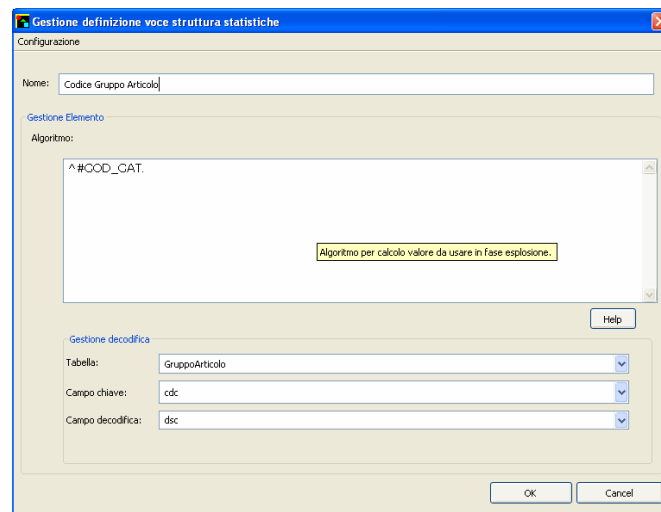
Gestione definizione voce struttura statistiche

Configurazione

Nome: Codice Gruppo Articolo

Gestione Elemento

Algoritmo:

^#COD_CAT.

Algoritmo per calcolo valore da usare in fase esplosione.

Help

Gestione decodifica

Tabella: GruppoArticolo

Campo chiave: cdc

Campo decodifica: dsc

OK

Cancel